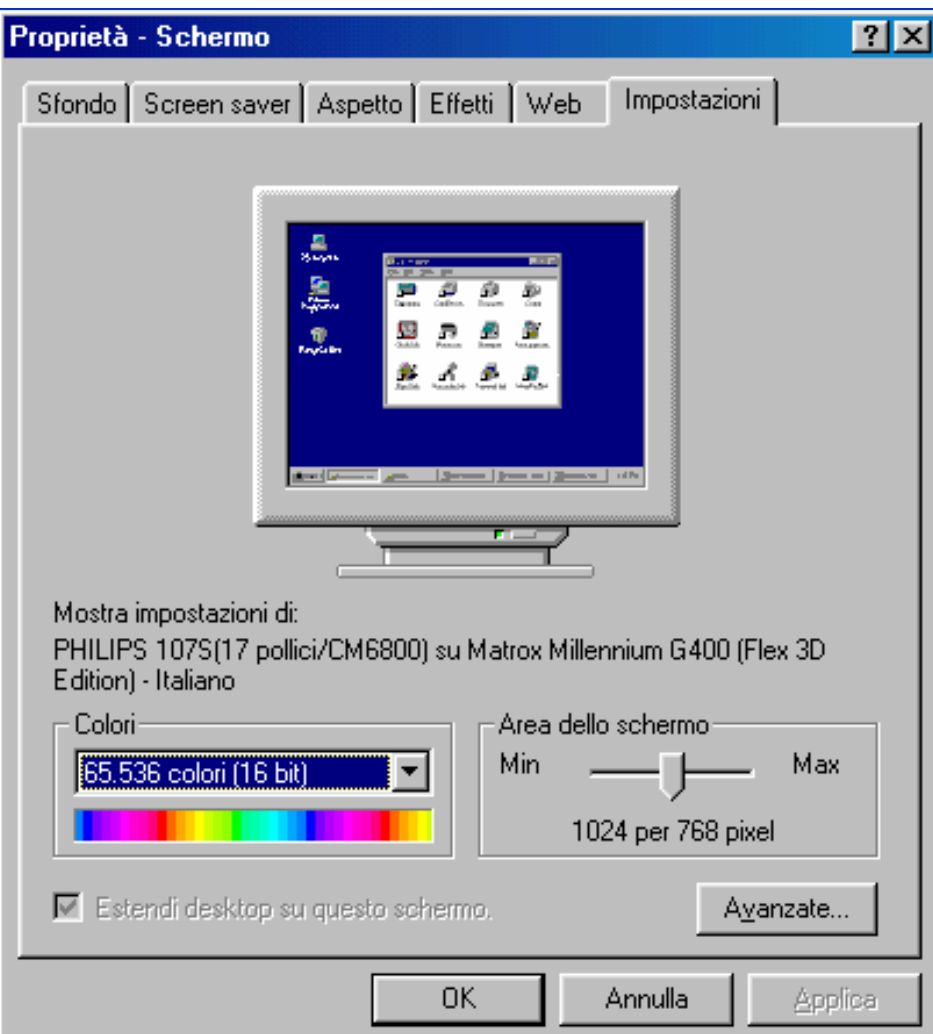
Proprietà - Schermo

?

Sfondo | Screen saver | Aspetto | Effetti | Web | Impostazioni

Mostra impostazioni di:

PHILIPS 107S(17 pollici/CM6800) su Matrox Millennium G400 (Flex 3D Edition) - Italiano

Colori

65.536 colori (16 bit)

Area dello schermo

Min

Max

1024 per 768 pixel

Estendi desktop su questo schermo.

Avanzate...

OK

Annulla

Applica